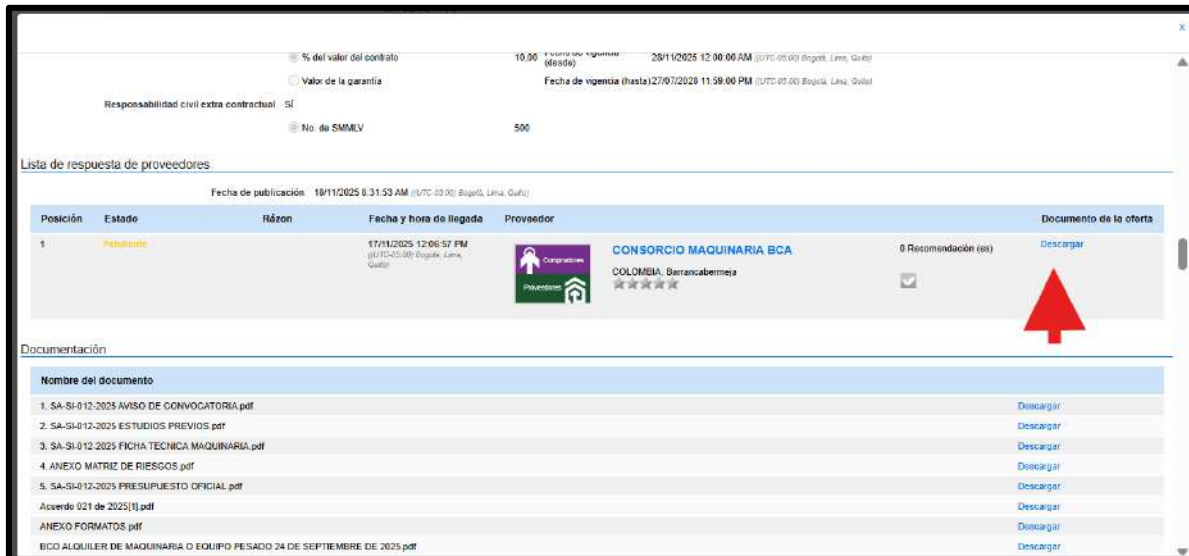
% del valor del contrato 10,00 Fecha de vigencia (desde) 26/11/2025 12:00:00 AM (UTC-05:00) Bogotá, Lima, Quito

Valor de la garantía Fecha de vigencia (hasta) 27/07/2028 11:59:00 PM (UTC-05:00) Bogotá, Lima, Quito

Responsabilidad civil extra contractual Sí

No. de SMMLV 500

Lista de respuesta de proveedores

Fecha de publicación 18/11/2025 8:31:53 AM (UTC-05:00) Bogotá, Lima, Quito

| Posición | Estado | Rázon | Fecha y hora de llegada | Proveedor | | Documento de la oferta |
|---|---|---|---|---|---|---|
| 1 | Pendiente | | 17/11/2025 12:06:57 PM ((UTC-05:00) Bogotá, Lima, Quito) | Compradores Proveedores CONSORCIO MAQUINARIA BCA COLOMBIA, Barrancabermeja | 0 Recomendación (es) | Descargar |

Documentación

| Nombre del documento | |
|---|---|
| 1. SA-SI-012-2025 AVISO DE CONVOCATORIA.pdf | Descargar |
| 2. SA-SI-012-2025 ESTUDIOS PREVIOS.pdf | Descargar |
| 3. SA-SI-012-2025 FICHA TECNICA MAQUINARIA.pdf | Descargar |
| 4. ANEXO MATRIZ DE RIESGOS.pdf | Descargar |
| 5. SA-SI-012-2025 PRESUPUESTO OFICIAL.pdf | Descargar |
| Acuerdo 021 de 2025[1].pdf | Descargar |
| ANEXO FORMATOS.pdf | Descargar |
| BCO ALQUILER DE MAQUINARIA O EQUIPO PESADO 24 DE SEPTIEMBRE DE 2025.pdf | Descargar |